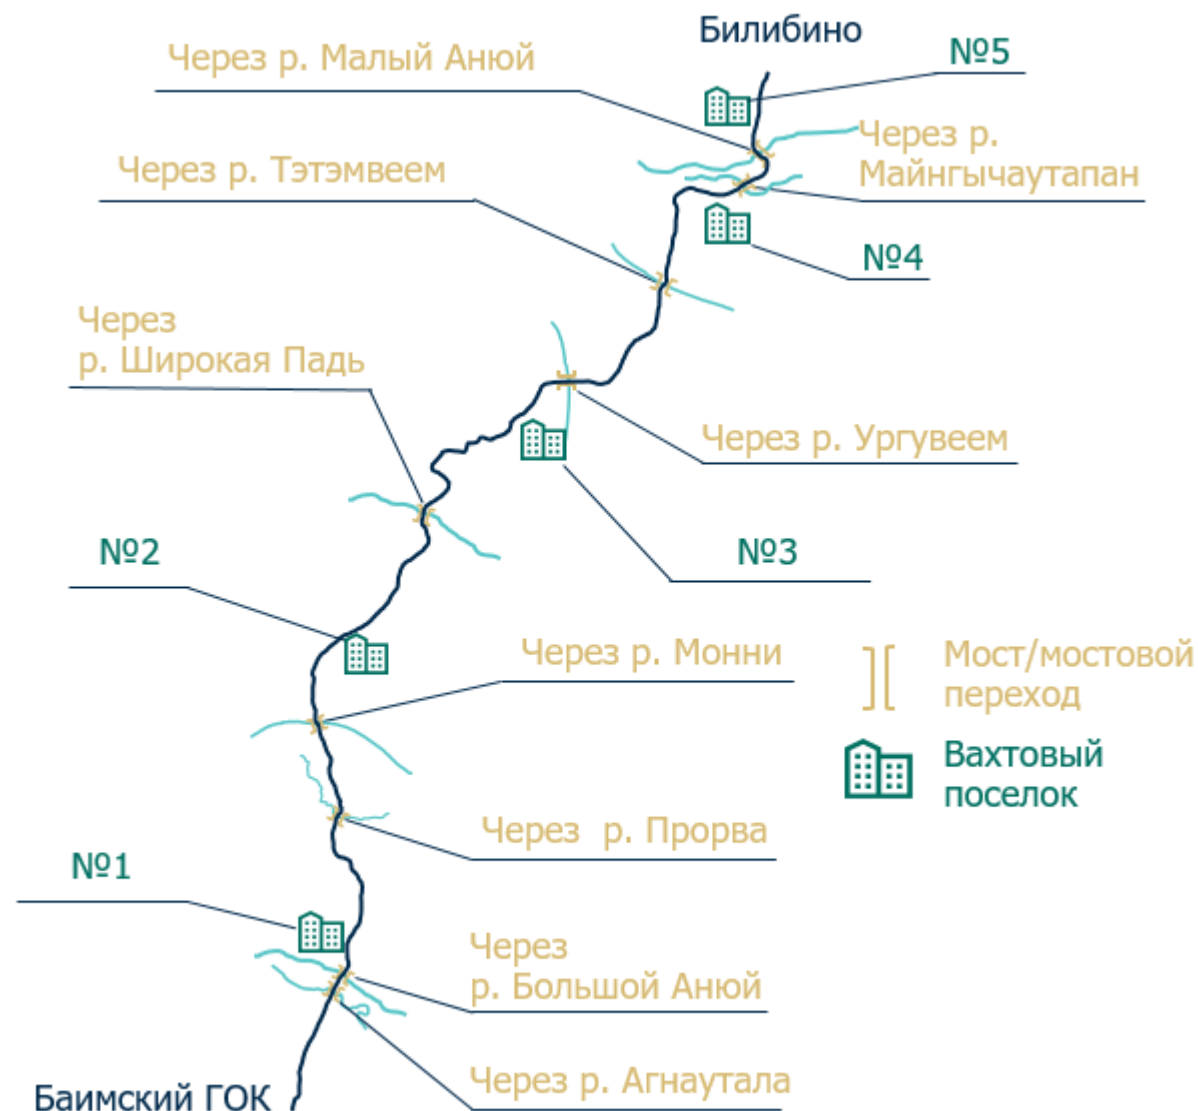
Билибино

Через р. Малый Анюй

№5

Через р. Майнгычаутапан

Через р. Тэтэмвеем

№4

Через р. Широкая Падь

Через р. Ургувеем

№3

№2

Через р. Монни

Мост/мостовой переход

Вахтовый поселок

Через р. Прорва

№1

Через р. Большой Анюй

Через р. Агнаутала

Баимский ГОК